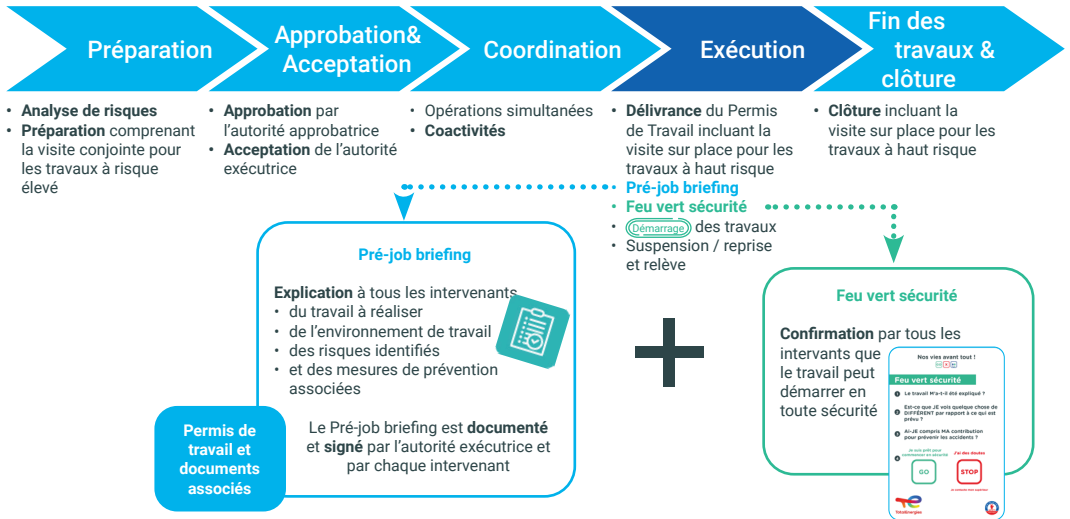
Préparation

Approbation& Acceptation

Coordination

Exécution

Fin des travaux & clôture

• **Analyse de risques**
• **Préparation** comprenant la visite conjointe pour les travaux à risque élevé

• **Approbation** par l'autorité approbatrice
• **Acceptation** de l'autorité exécutrice

• Opérations simultanées
• **Coactivités**

• **Délivrance** du Permis de Travail incluant la visite sur place pour les travaux à haut risque
• **Pré-job briefing**
• **Feu vert sécurité**
• Démarrage des travaux
• Suspension / reprise et relève

• **Clôture** incluant la visite sur place pour les travaux à haut risque

**Pré-job briefing**

**Explication** à tous les intervenants
• du travail à réaliser
• de l'environnement de travail
• des risques identifiés
• et des mesures de prévention associées

Le Pré-job briefing est **documenté** et **signé** par l'autorité exécutrice et par chaque intervenant

**Permis de travail et documents associés**

**Feu vert sécurité**

**Confirmation** par tous les intervants que le travail peut démarrer en toute sécurité

Nos vies avant tout !

Feu vert sécurité

Le travail M'a-t-il été expliqué ?

Est-ce que JE vois quelque chose de DIFFÉRENT par rapport à ce qui est prévu ?

Ai-JE compris MA contribution pour prévenir les accidents ?

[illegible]

GO

J'ai des doutes

STOP

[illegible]

TotalEnergies